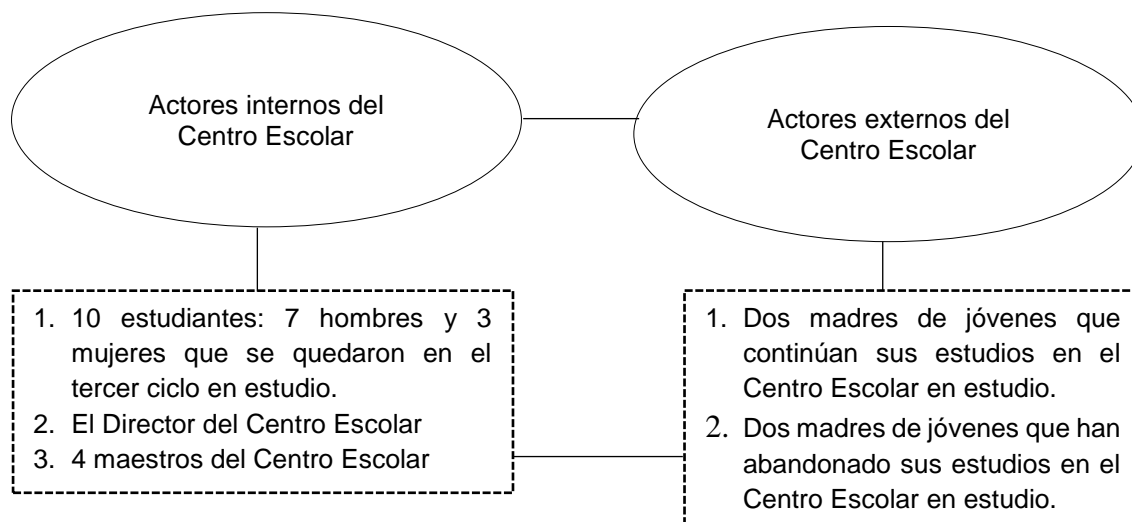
Actores internos del Centro Escolar

Actores externos del Centro Escolar

1. 10 estudiantes: 7 hombres y 3 mujeres que se quedaron en el tercer ciclo en estudio.
2. El Director del Centro Escolar
3. 4 maestros del Centro Escolar

1. Dos madres de jóvenes que continúan sus estudios en el Centro Escolar en estudio.
2. Dos madres de jóvenes que han abandonado sus estudios en el Centro Escolar en estudio.